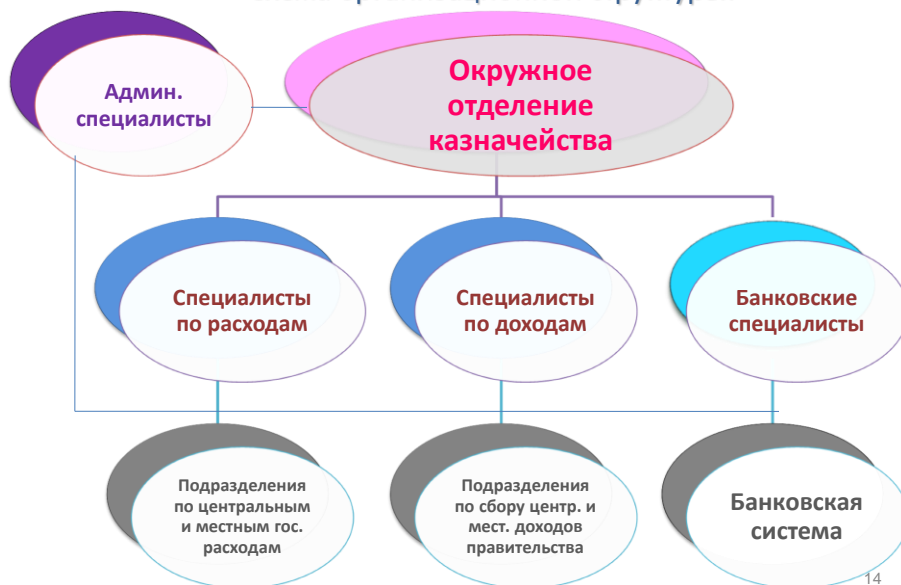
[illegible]

Админ. специалисты

Окружное отделение казначейства

Специалисты по расходам

Специалисты по доходам

Банковские специалисты

Подразделения по центральным и местным гос. расходам

Подразделения по сбору центр. и мест. доходов правительства

Банковская система

14